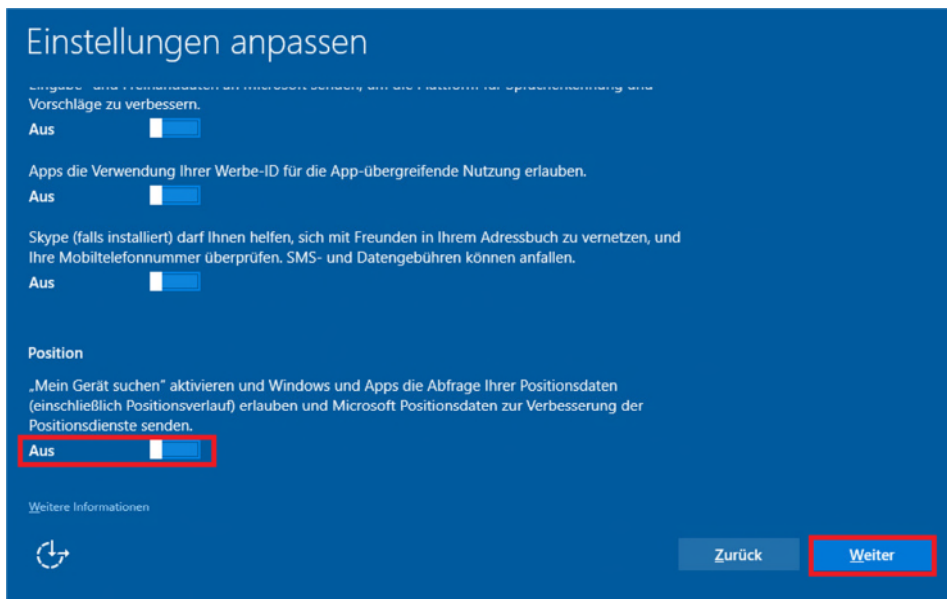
Einstellungen anpassen

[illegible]
Vorschläge zu verbessern.
Aus

Apps die Verwendung Ihrer Werbe-ID für die App-übergreifende Nutzung erlauben.
Aus

Skype (falls installiert) darf Ihnen helfen, sich mit Freunden in Ihrem Adressbuch zu vernetzen, und Ihre Mobiltelefonnummer überprüfen. SMS- und Datengebühren können anfallen.
Aus

Position

„Mein Gerät suchen" aktivieren und Windows und Apps die Abfrage Ihrer Positionsdaten (einschließlich Positionsverlauf) erlauben und Microsoft Positionsdaten zur Verbesserung der Positionsdienste senden.
Aus

Weitere Informationen

Zurück

Weiter